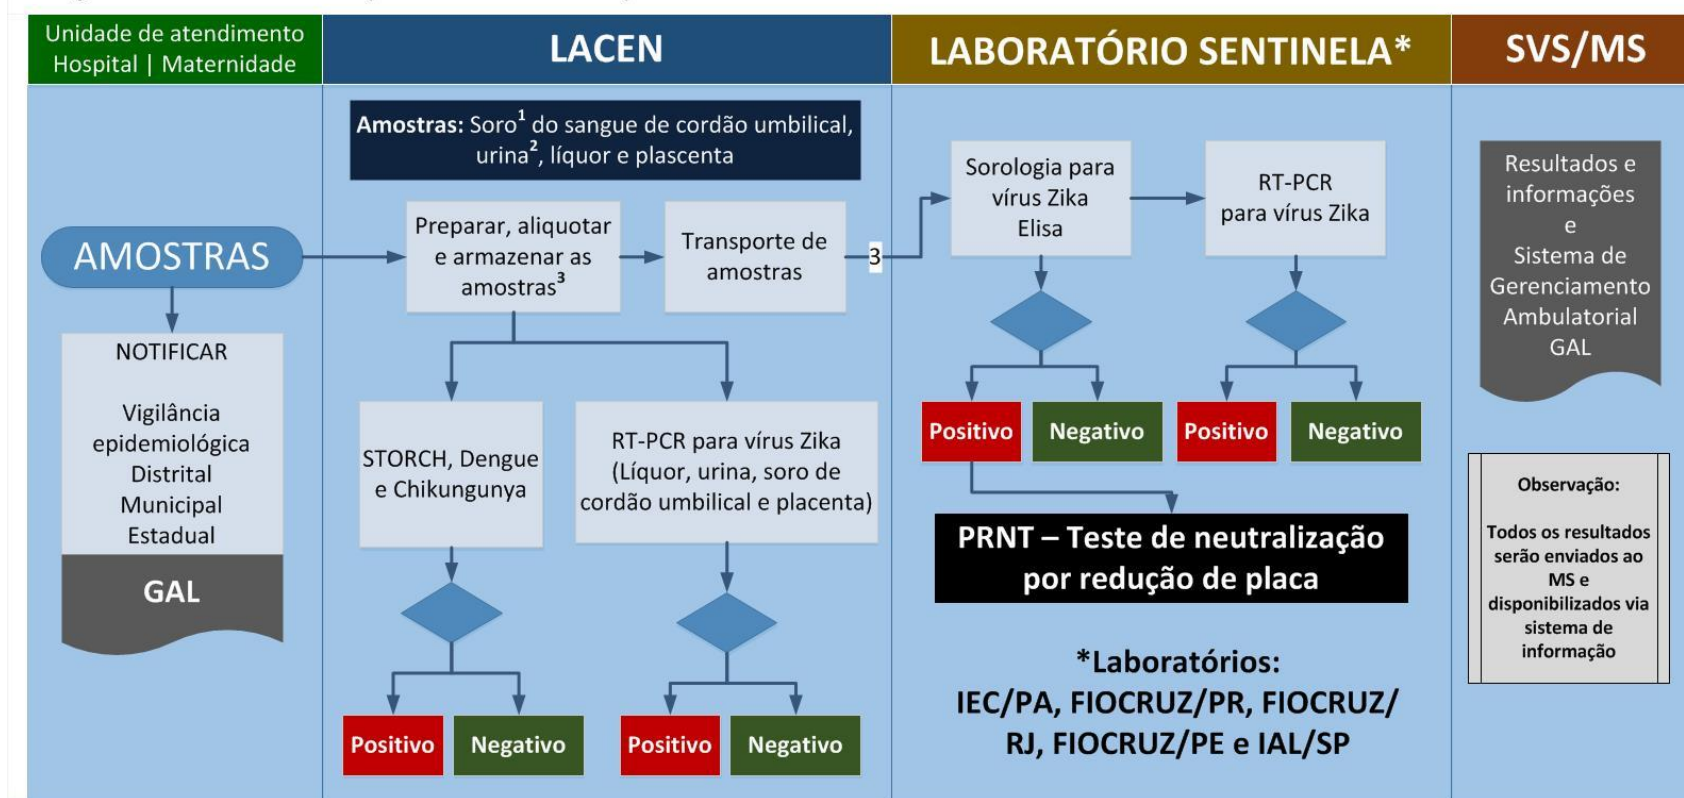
Unidade de atendimento
Hospital | Maternidade

LACEN

LABORATÓRIO SENTINELA*

SVS/MS

AMOSTRAS

NOTIFICAR

Vigilância epidemiológica
Distrital
Municipal
Estadual

GAL

**Amostras:** Soro$^1$ do sangue de cordão umbilical, urina$^2$, líquor e plascenta

Preparar, aliquotar e armazenar as amostras$^3$

Transporte de amostras

3

STORCH, Dengue e Chikungunya

RT-PCR para vírus Zika (Líquor, urina, soro de cordão umbilical e placenta)

Positivo

Negativo

Positivo

Negativo

Sorologia para vírus Zika Elisa

RT-PCR para vírus Zika

Positivo

Negativo

Positivo

Negativo

PRNT – Teste de neutralização por redução de placa

*Laboratórios:
IEC/PA, FIOCRUZ/PR, FIOCRUZ/RJ, FIOCRUZ/PE e IAL/SP

Resultados e informações
e
Sistema de Gerenciamento Ambulatorial
GAL

Observação:

Todos os resultados serão enviados ao MS e disponibilizados via sistema de informação